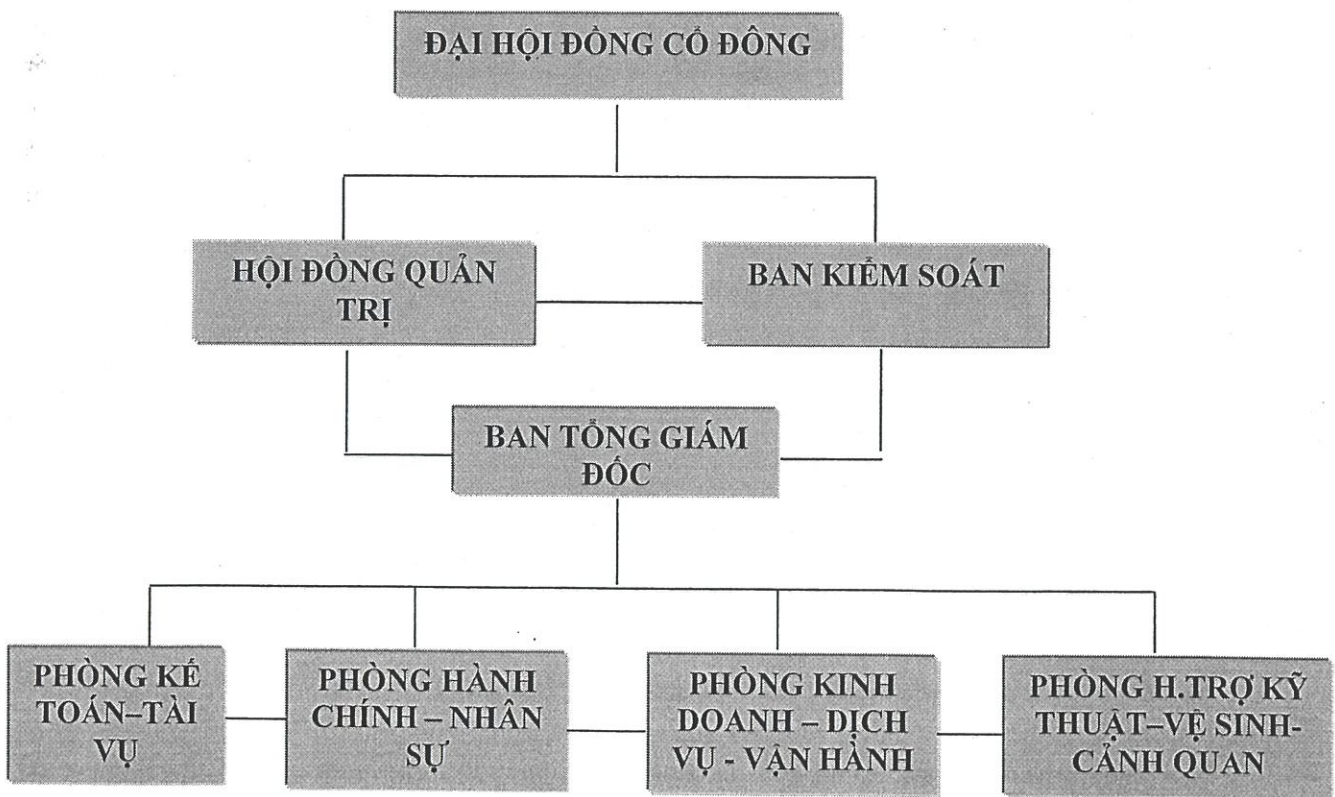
ĐẠI HỘI ĐỒNG CỔ ĐÔNG

HỘI ĐỒNG QUẢN TRỊ

BAN KIỂM SOÁT

BAN TỔNG GIÁM ĐỐC

PHÒNG KẾ TOÁN–TÀI VỤ

PHÒNG HÀNH CHÍNH – NHÂN SỰ

PHÒNG KINH DOANH – DỊCH VỤ - VẬN HÀNH

PHÒNG H.TRỢ KỸ THUẬT–VỆ SINH-CẢNH QUAN